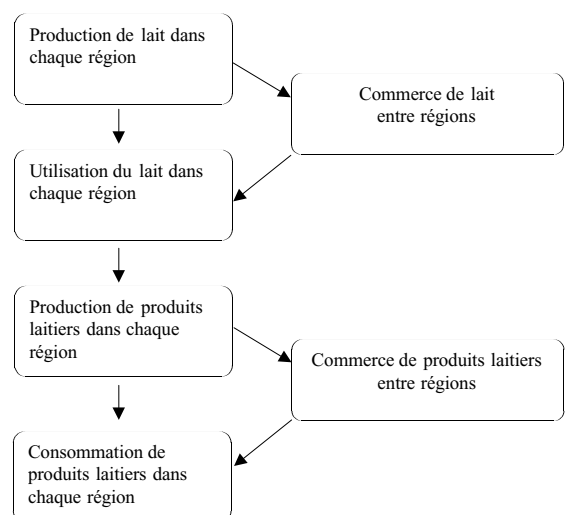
Production de lait dans chaque région

Commerce de lait entre régions

Utilisation du lait dans chaque région

Production de produits laitiers dans chaque région

Commerce de produits laitiers entre régions

Consommation de produits laitiers dans chaque région